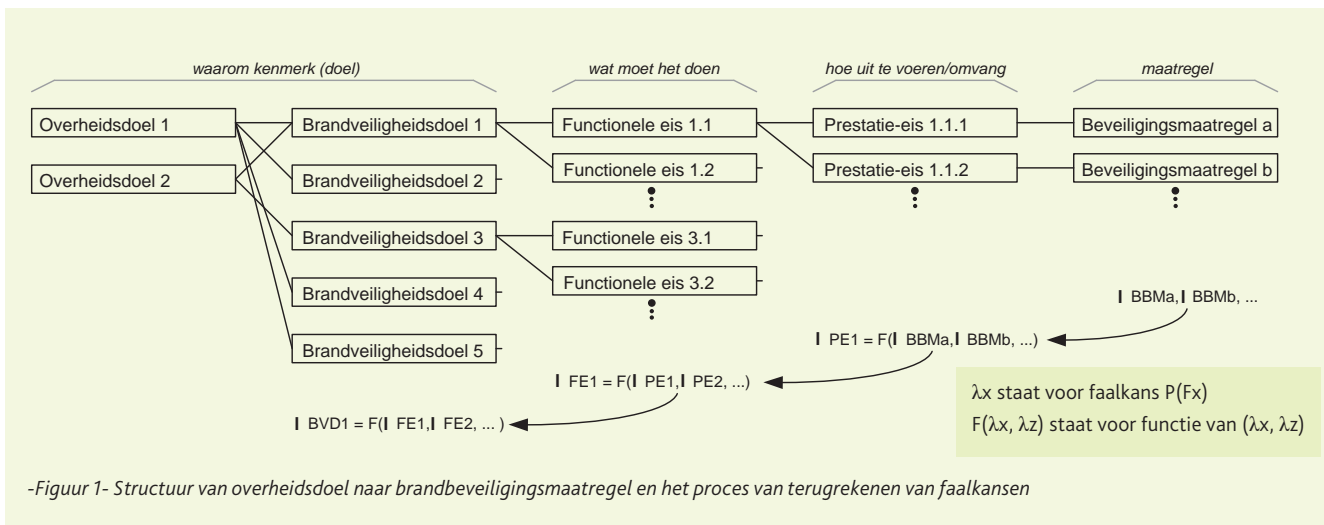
waarom kenmerk (doel)

wat moet het doen

hoe uit te voeren/omvang

maatregel

Overheidsdoel 1

Overheidsdoel 2

Brandveiligheidsdoel 1

Brandveiligheidsdoel 2

Brandveiligheidsdoel 3

Brandveiligheidsdoel 4

Brandveiligheidsdoel 5

Functionele eis 1.1

Functionele eis 1.2

Functionele eis 3.1

Functionele eis 3.2

Prestatie-eis 1.1.1

Prestatie-eis 1.1.2

Beveiligingsmaatregel a

Beveiligingsmaatregel b

$\lambda$ BBMa, $\lambda$ BBMb, ...

$\lambda$ PE1 = F($\lambda$ BBMa, $\lambda$ BBMb, ...)

$\lambda$ FE1 = F($\lambda$ PE1, $\lambda$ PE2, ...)

$\lambda$ BVD1 = F($\lambda$ FE1, $\lambda$ FE2, ... )

$\lambda$x staat voor faalkans P(Fx)
F($\lambda$x, $\lambda$z) staat voor functie van ($\lambda$x, $\lambda$z)

-Figuur 1- Structuur van overheidsdoel naar brandbeveiligingsmaatregel en het proces van terugrekenen van faalkansen